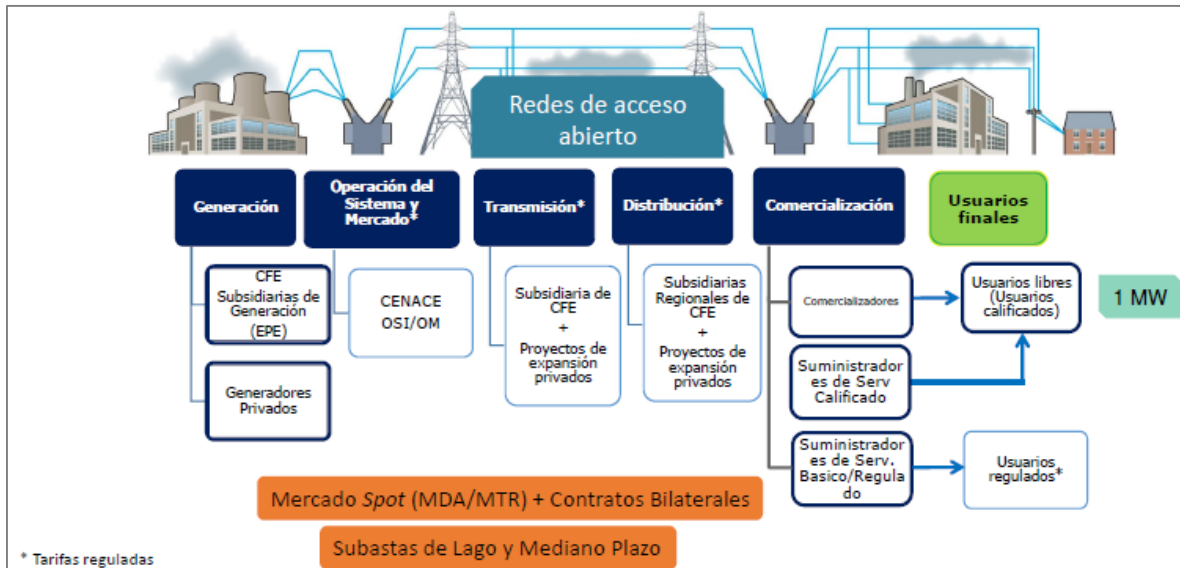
Redes de acceso abierto

Generación

Operación del Sistema y Mercado*

Transmisión*

Distribución*

Comercialización

Usuarios finales

CFE Subsidiarias de Generación (EPE)

Generadores Privados

CENACE OSI/OM

Subsidiaria de CFE + Proyectos de expansión privados

Subsidiarias Regionales de CFE + Proyectos de expansión privados

Comercializadores

Suministradores de Serv Calificado

Suministradores de Serv. Basico/Regulado

Usuarios libres (Usuarios calificados)

1 MW

Usuarios regulados*

Mercado *Spot* (MDA/MTR) + Contratos Bilaterales

Subastas de Lago y Mediano Plazo

* Tarifas reguladas